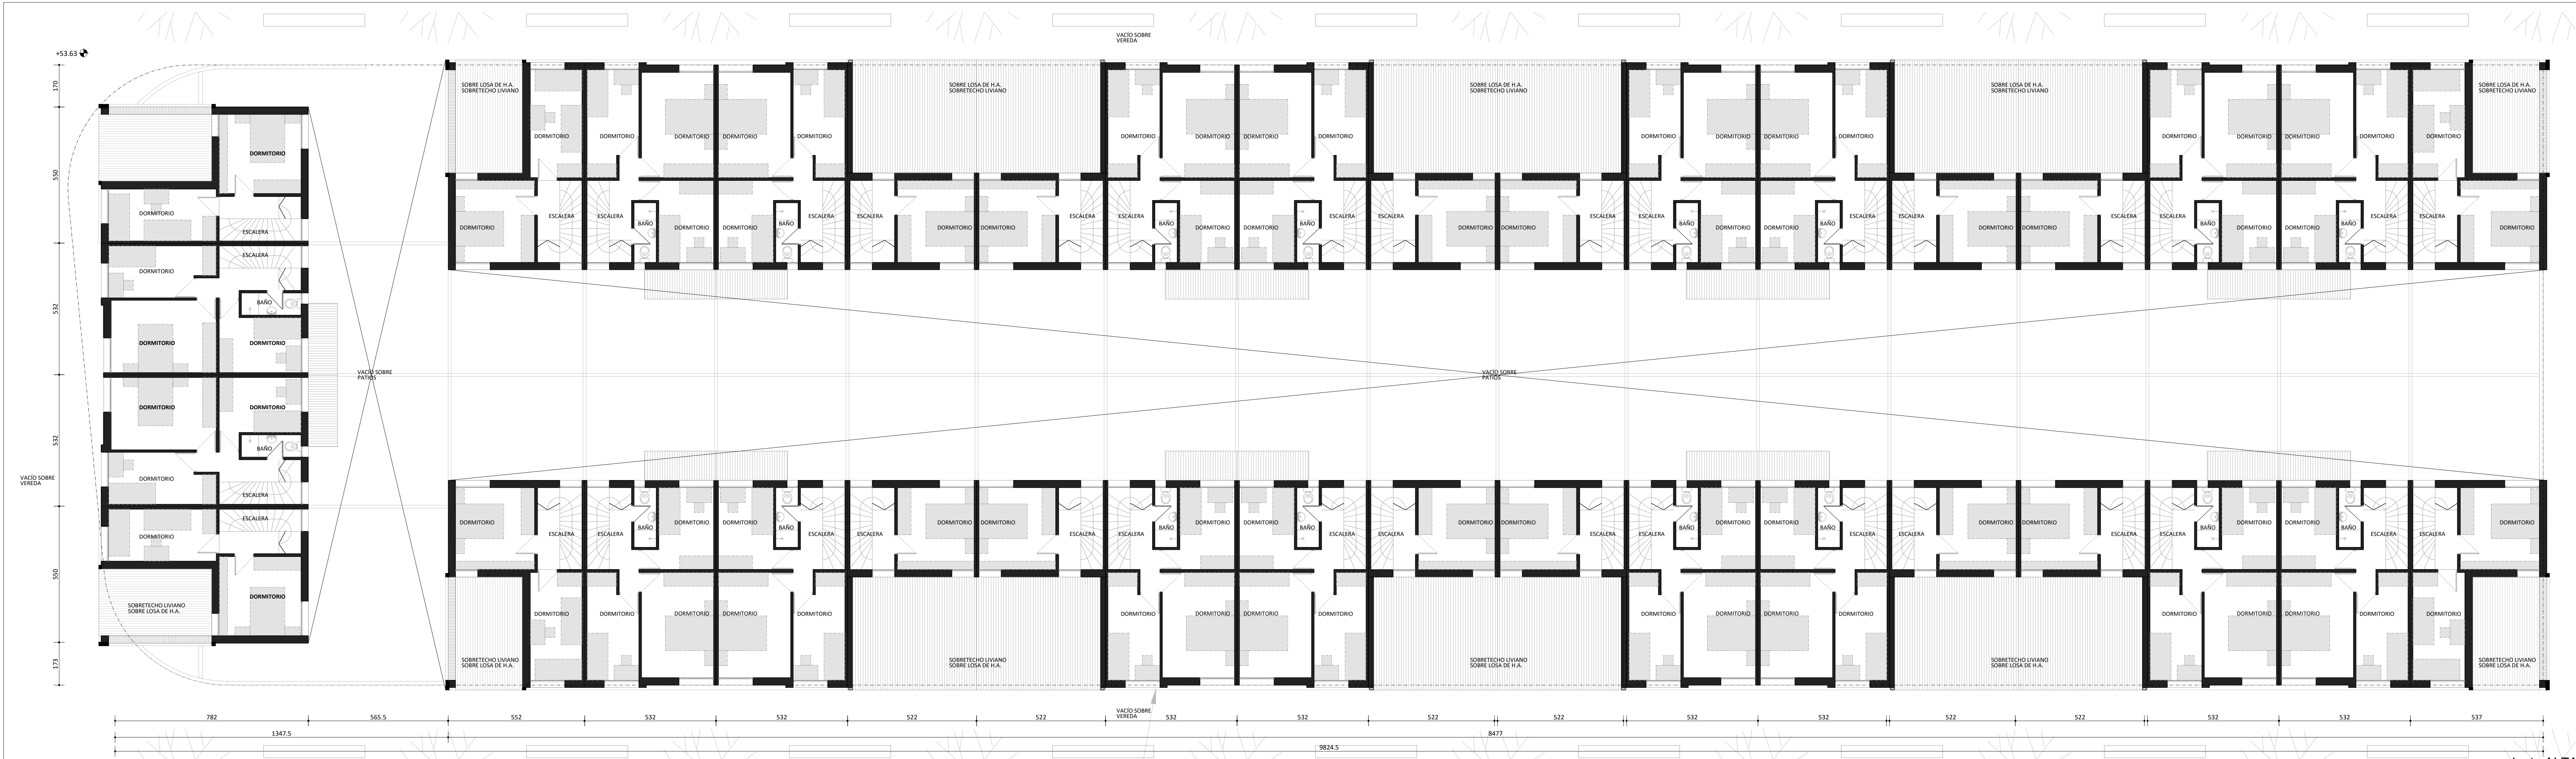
VACÍO SOBRE VEREDA

+53.63

170
550
532
532
550
173

VACÍO SOBRE VEREDA

DORMITORIO
DORMITORIO
ESCALERA
ESCALERA
DORMITORIO
BAÑO
DORMITORIO
DORMITORIO
DORMITORIO
DORMITORIO
BAÑO
DORMITORIO
ESCALERA
ESCALERA
DORMITORIO
SOBRETECHO LIVIANO SOBRE LOSA DE H.A.
DORMITORIO

VACÍO SOBRE PATIOS

SOBRE LOSA DE H.A. SOBRETECHO LIVIANO
DORMITORIO
DORMITORIO
DORMITORIO
DORMITORIO
DORMITORIO
ESCALERA
ESCALERA
BAÑO
DORMITORIO
DORMITORIO
BAÑO
ESCALERA
ESCALERA
DORMITORIO
DORMITORIO
ESCALERA

VACÍO SOBRE PATIOS

SOBRETECHO LIVIANO SOBRE LOSA DE H.A.

VACÍO SOBRE VEREDA

782
565.5
552
532
532
522
522
532
532
522
522
532
532
522
522
532
532
537
1347.5
8477
9824.5